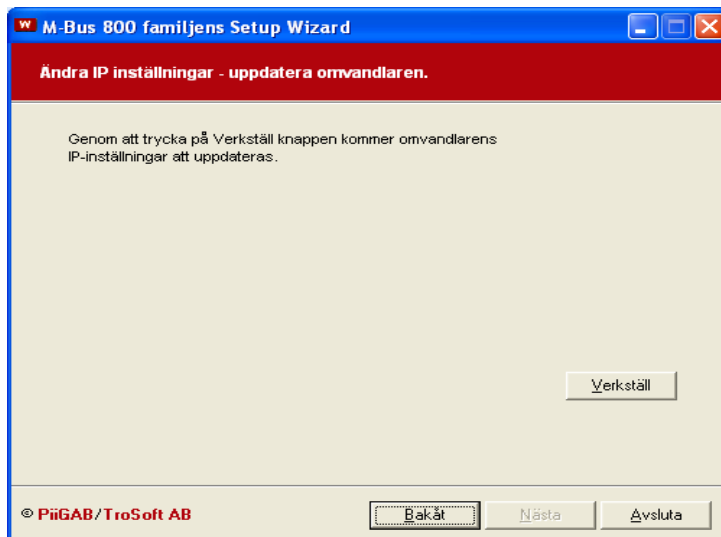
W M-Bus 800 familjens Setup Wizard

Ändra IP inställningar - uppdatera omvandlaren.

Genom att trycka på Verkställ knappen kommer omvandlarens IP-inställningar att uppdateras.

Verkställ

© PiiGAB/TroSoft AB

Bakåt

Nästa

Avsluta